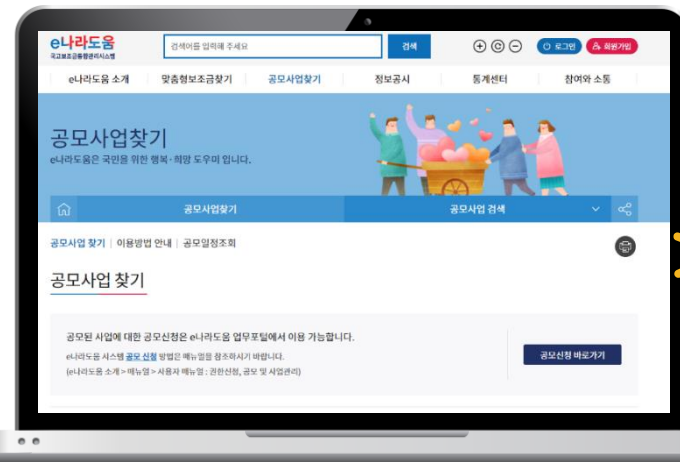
e나라도움
국고보조금통합관리시스템

검색어를 입력해 주세요

검색

로그인

회원가입

e나라도움 소개

맞춤형보조금찾기

공모사업찾기

정보공시

통계센터

참여와 소통

공모사업찾기

e나라도움은 국민을 위한 행복·희망 도우미 입니다.

공모사업찾기

공모사업 검색

공모사업 찾기 | 이용방법 안내 | 공모일정조회

공모사업 찾기

공모된 사업에 대한 공모신청은 e나라도움 업무포털에서 이용 가능합니다.

e나라도움 시스템 공모 신청 방법은 매뉴얼을 참조하시기 바랍니다.

(e나라도움 소개 > 매뉴얼 > 사용자 매뉴얼 : 권한신청, 공모 및 사업관리)

공모신청 바로가기